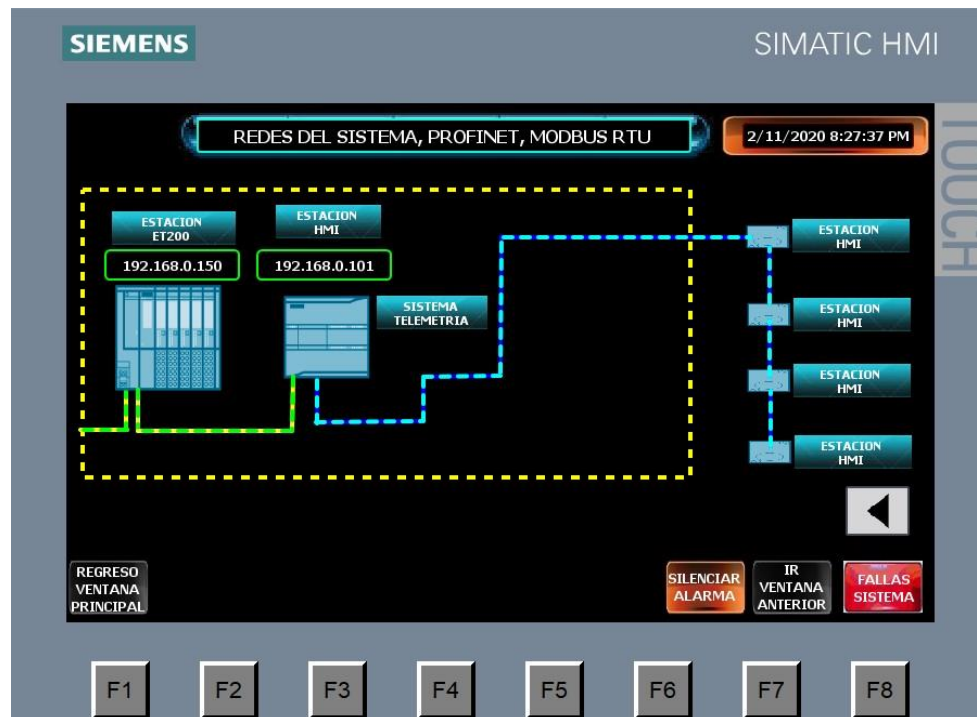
SIEMENS

SIMATIC HMI

TOUCH

REDES DEL SISTEMA, PROFINET, MODBUS RTU

2/11/2020 8:27:37 PM

ESTACION ET200

ESTACION HMI

192.168.0.150

192.168.0.101

SISTEMA TELEMETRIA

ESTACION HMI

ESTACION HMI

ESTACION HMI

ESTACION HMI

REGRESO VENTANA PRINCIPAL

SILENCIAR ALARMA

IR VENTANA ANTERIOR

FALLAS SISTEMA

F1

F2

F3

F4

F5

F6

F7

F8